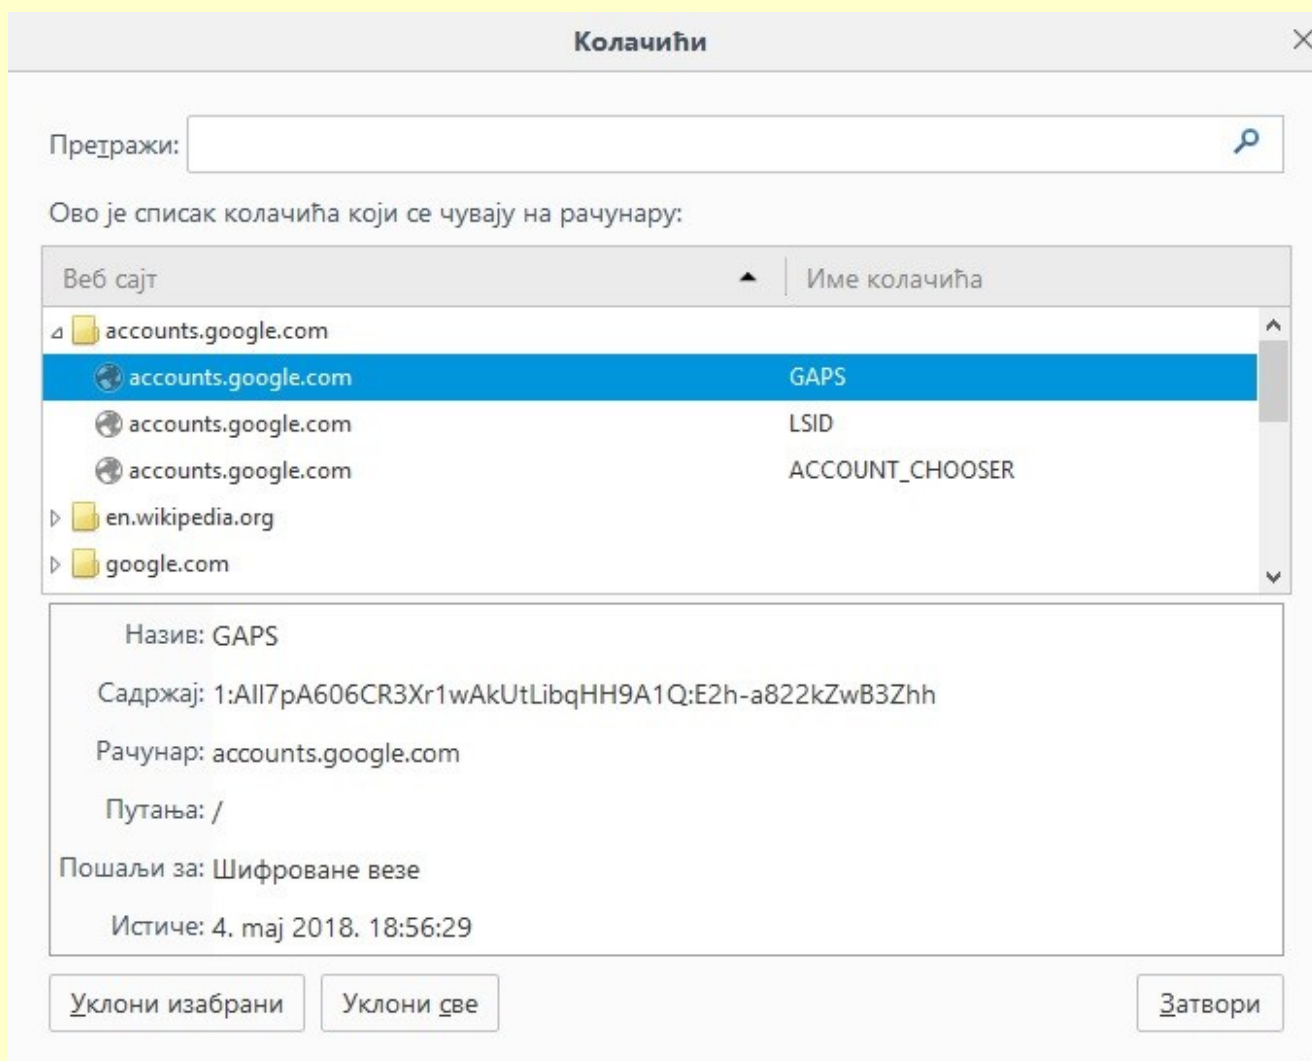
Колачићи

Претражи:

Ово је списак колачића који се чувају на рачунару:

| Веб сајт | Име колачића |
|---|---|
| accounts.google.com | |
| accounts.google.com | GAPS |
| accounts.google.com | LSID |
| accounts.google.com | ACCOUNT_CHOOSER |
| en.wikipedia.org | |
| google.com | |

Назив: GAPS

Садржај: 1:AlI7pA606CR3Xr1wAkUtLibqHH9A1Q:E2h-a822kZwB3Zhh

Рачунар: accounts.google.com

Путања: /

Пошаљи за: Шифроване везе

Истиче: 4. мај 2018. 18:56:29

Уклони изабрани

Уклони све

Затвори